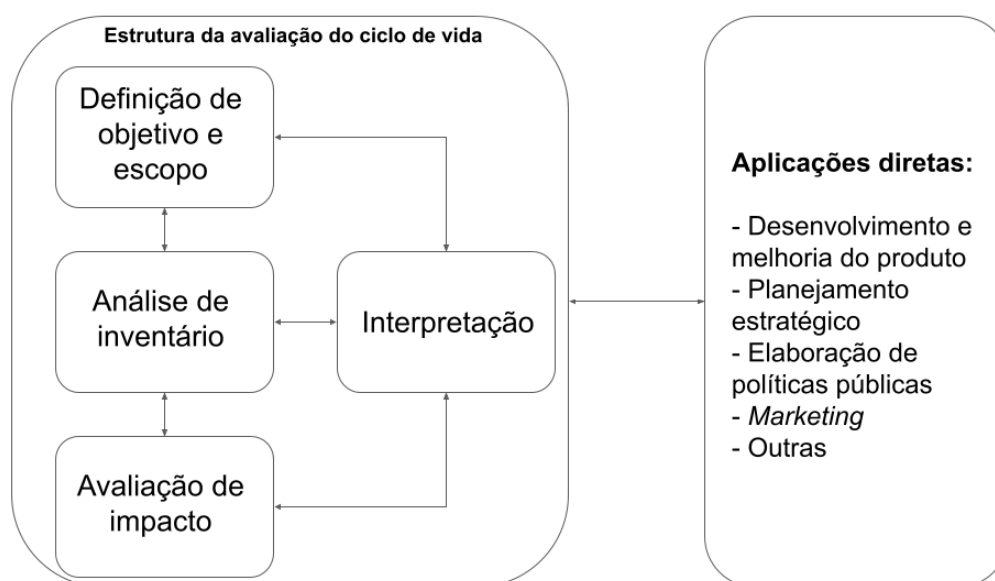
Estrutura da avaliação do ciclo de vida

Definição de objetivo e escopo

Análise de inventário

Interpretação

Avaliação de impacto

Aplicações diretas:

- Desenvolvimento e melhoria do produto
- Planejamento estratégico
- Elaboração de políticas públicas
- Marketing
- Outras